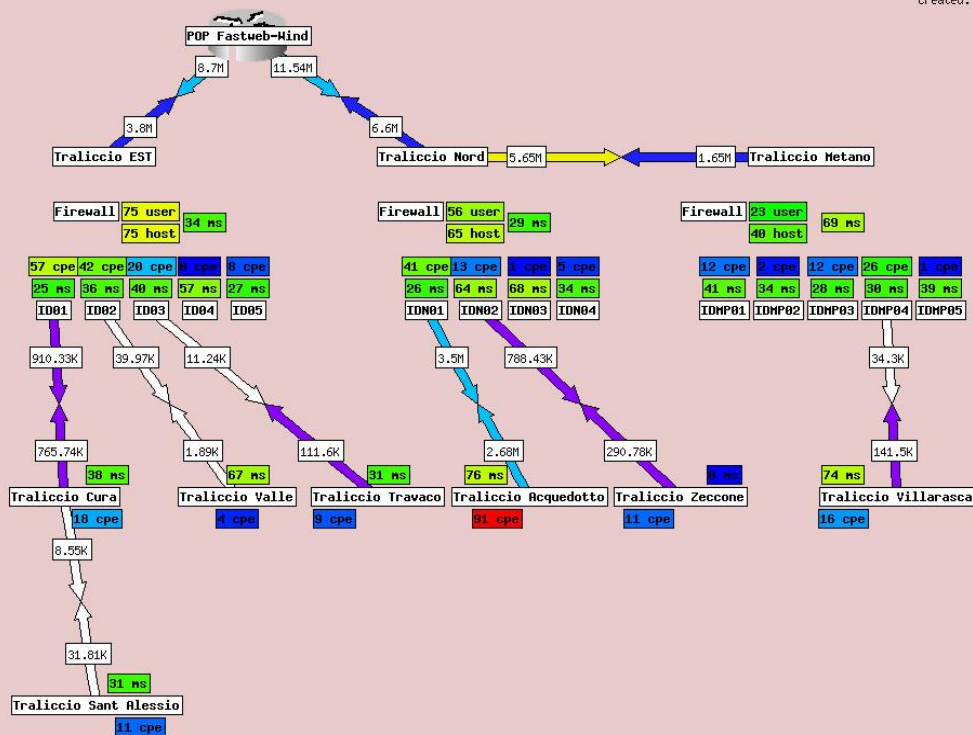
created.

POP Fastweb-Wind

8.7M
11.54M
3.8M
6.6M

Traliccio EST
Traliccio Nord
5.65M
1.65M
Traliccio Metano

Firewall
75 user
75 host
34 ms

Firewall
56 user
65 host
29 ms

Firewall
23 user
40 host
69 ms

57 cpe
42 cpe
20 cpe
9 cpe
8 cpe
25 ms
36 ms
40 ms
57 ms
27 ms
ID01
ID02
ID03
ID04
ID05

41 cpe
13 cpe
1 cpe
5 cpe
26 ms
64 ms
68 ms
34 ms
IDN01
IDN02
IDN03
IDN04

12 cpe
2 cpe
12 cpe
26 cpe
1 cpe
41 ms
34 ms
28 ms
30 ms
39 ms
IDMP01
IDMP02
IDMP03
IDMP04
IDMP05

910.33K
39.97K
11.24K
3.5M
788.43K
34.3K

765.74K
1.89K
111.6K
2.68M
290.78K
141.5K

38 ms
67 ms
31 ms
76 ms
5 ms
74 ms

Traliccio Cura
Traliccio Valle
Traliccio Travaco
Traliccio Acquedotto
Traliccio Zeccone
Traliccio Villarasca

18 cpe
4 cpe
9 cpe
91 cpe
11 cpe
16 cpe

8.55K

31.81K
31 ms
Traliccio Sant Alessio
11 cpe